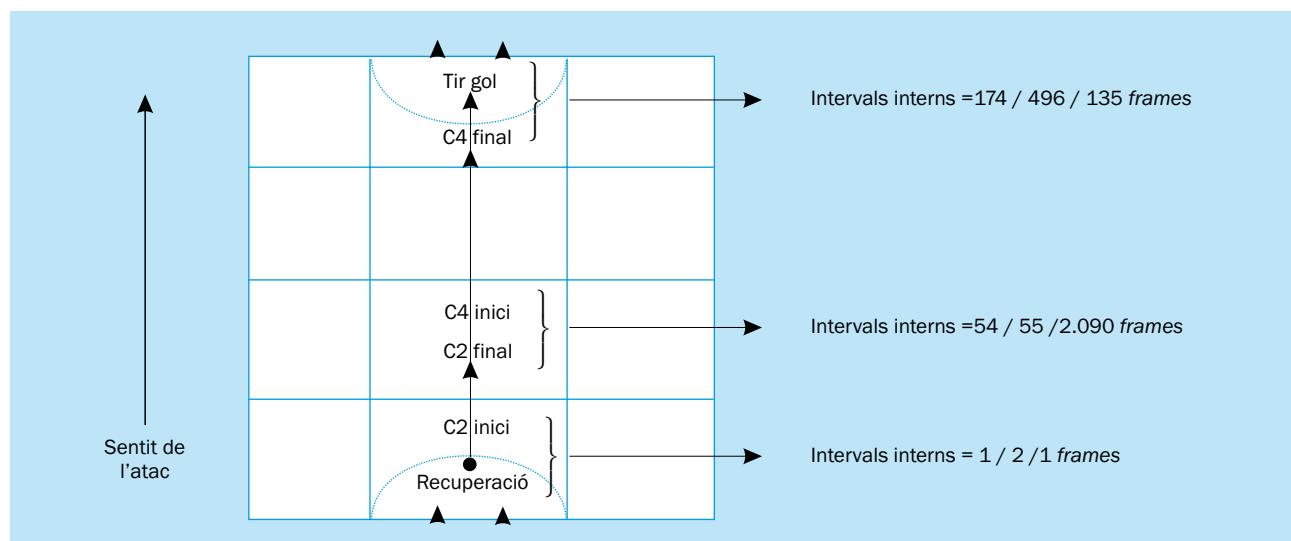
Tir gol
C4 final
Intervals interns =174 / 496 / 135 *frames*

C4 inici
C2 final
Intervals interns =54 / 55 /2.090 *frames*

C2 inici
Recuperació
Intervals interns = 1 / 2 /1 *frames*

Sentit de l'atac